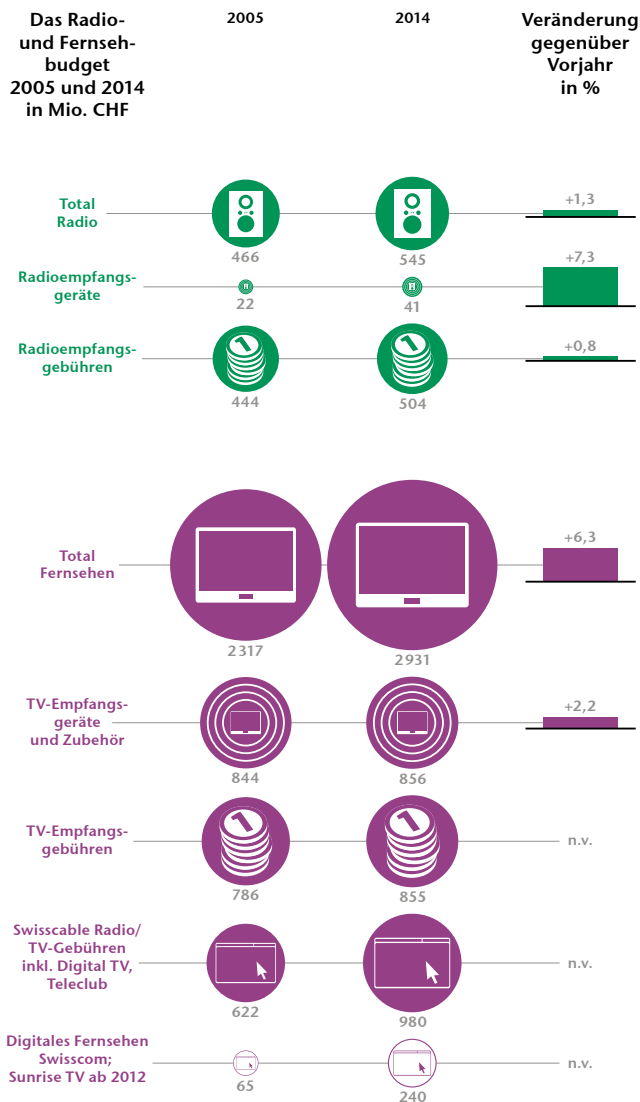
Das Radio- und Fernseh-budget 2005 und 2014 in Mio. CHF

2005

2014

Veränderung gegenüber Vorjahr in %

Total Radio
466
545
+1,3

Radioempfangs-geräte
22
41
+7,3

Radioempfangs-gebühren
444
504
+0,8

Total Fernsehen
2317
2931
+6,3

TV-Empfangs-geräte und Zubehör
844
856
+2,2

TV-Empfangs-gebühren
786
855
n.v.

Swisscable Radio/ TV-Gebühren inkl. Digital TV, Teleclub
622
980
n.v.

Digitales Fernsehen Swisscom; Sunrise TV ab 2012
65
240
n.v.